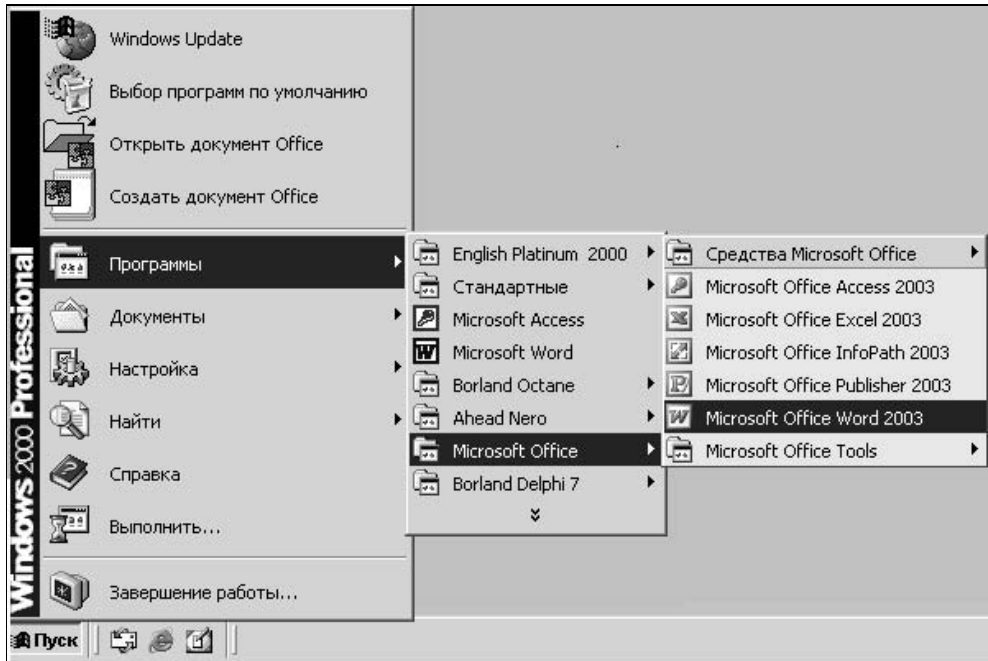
Windows 2000 Professional

Windows Update

Выбор программ по умолчанию

Открыть документ Office

Создать документ Office

Программы

Документы

Настройка

Найти

Справка

Выполнить...

Завершение работы...

Пуск

English Platinum 2000

Стандартные

Microsoft Access

Microsoft Word

Borland Octane

Ahead Nero

Microsoft Office

Borland Delphi 7

Средства Microsoft Office

Microsoft Office Access 2003

Microsoft Office Excel 2003

Microsoft Office InfoPath 2003

Microsoft Office Publisher 2003

Microsoft Office Word 2003

Microsoft Office Tools